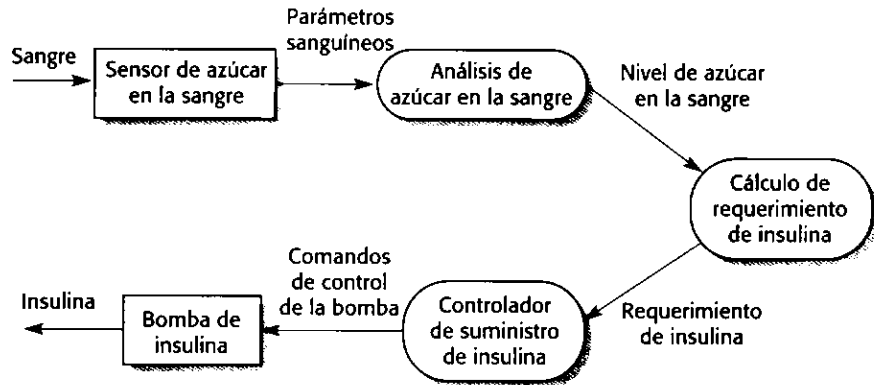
Sangre

Sensor de azúcar en la sangre

Parámetros sanguíneos

Análisis de azúcar en la sangre

Nivel de azúcar en la sangre

Cálculo de requerimiento de insulina

Requerimiento de insulina

Controlador de suministro de insulina

Comandos de control de la bomba

Bomba de insulina

Insulina